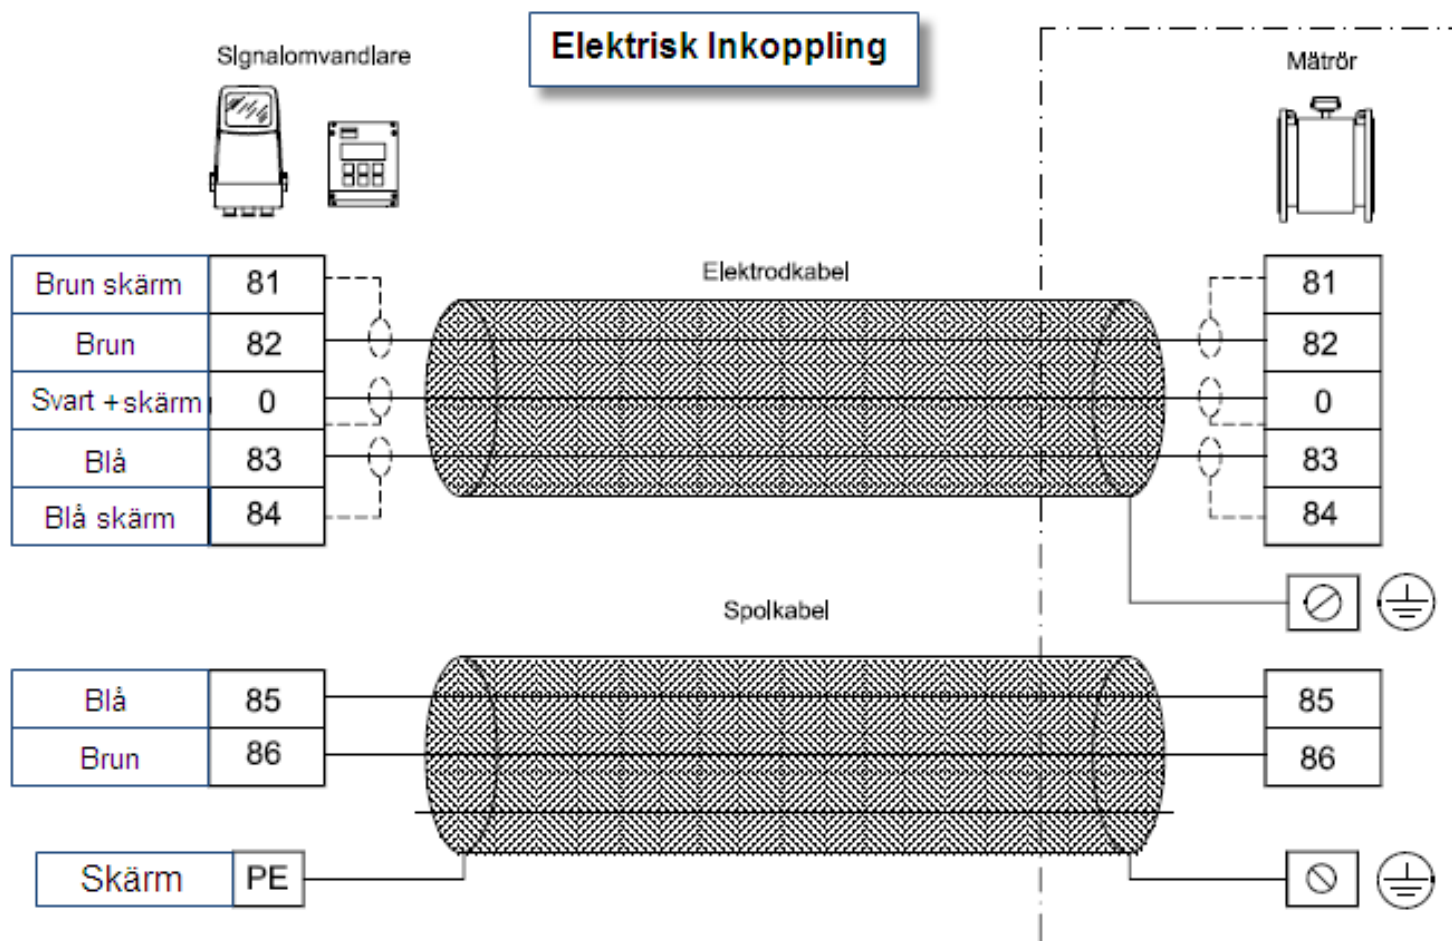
Signalomvandlare

Elektrisk Inkoppling

Mätrör

Elektrodkabel

| Brun skärm | 81 |
|---|---|
| Brun | 82 |
| Svart + skärm | 0 |
| Blå | 83 |
| Blå skärm | 84 |

| 81 |
|---|
| 82 |
| 0 |
| 83 |
| 84 |

Spolkabel

| Blå | 85 |
|---|---|
| Brun | 86 |

| 85 |
|---|
| 86 |

| Skärm | PE |
|---|---|